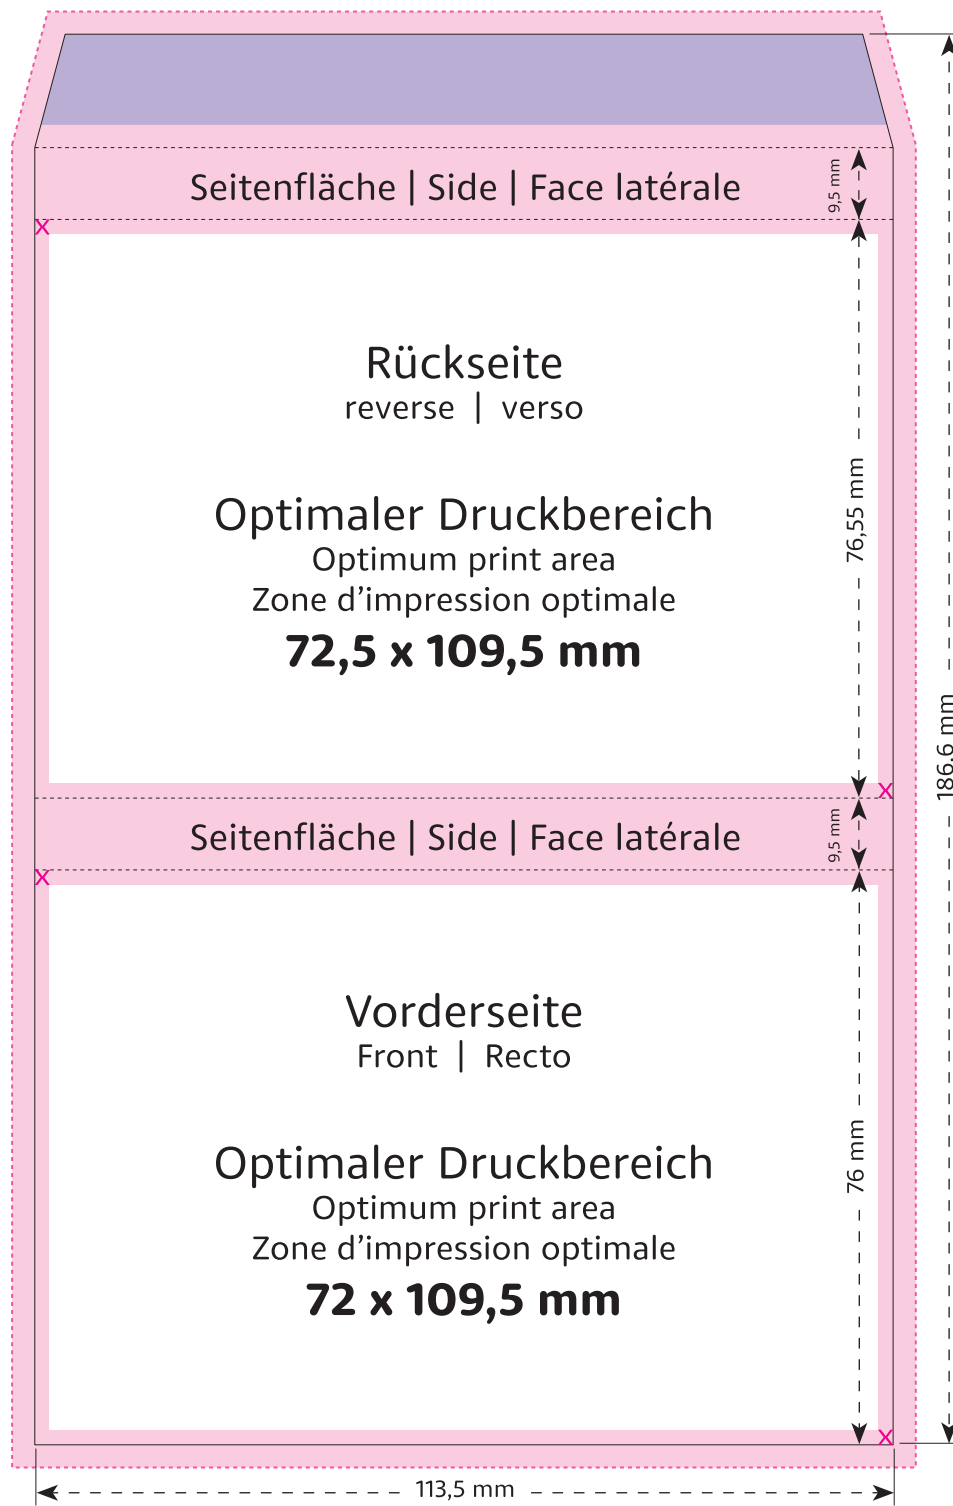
Seitenfläche | Side | Face latérale

9,5 mm

Rückseite
reverse | verso

Optimaler Druckbereich
Optimum print area
Zone d’impression optimale
**72,5 x 109,5 mm**

76,55 mm

186.6 mm

Seitenfläche | Side | Face latérale

9,5 mm

Vorderseite
Front | Recto

Optimaler Druckbereich
Optimum print area
Zone d’impression optimale
**72 x 109,5 mm**

76 mm

113,5 mm